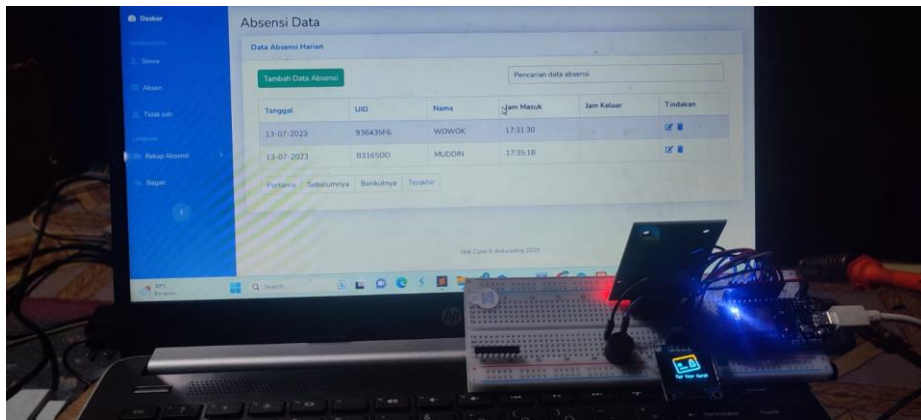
Dasbor
Siswa
Absen
Tidak sah
Rekap Absensi
Bagan

Absensi Data

Data Absensi Harian

Tambah Data Absensi

Pencarian data absensi

| Tanggal | UID | Nama | Jam Masuk | Jam Keluar | Tindakan |
|---|---|---|---|---|---|
| 13-07-2023 | 936435F6 | WOWOK | 17:31:30 | | |
| 13-07-2023 | B3165DD | MUDDIN | 17:35:18 | | |

Pertama Sebelumnya Berikutnya Terakhir

Hak Cipta © Arduinoblog 2023

30°C

Q Search